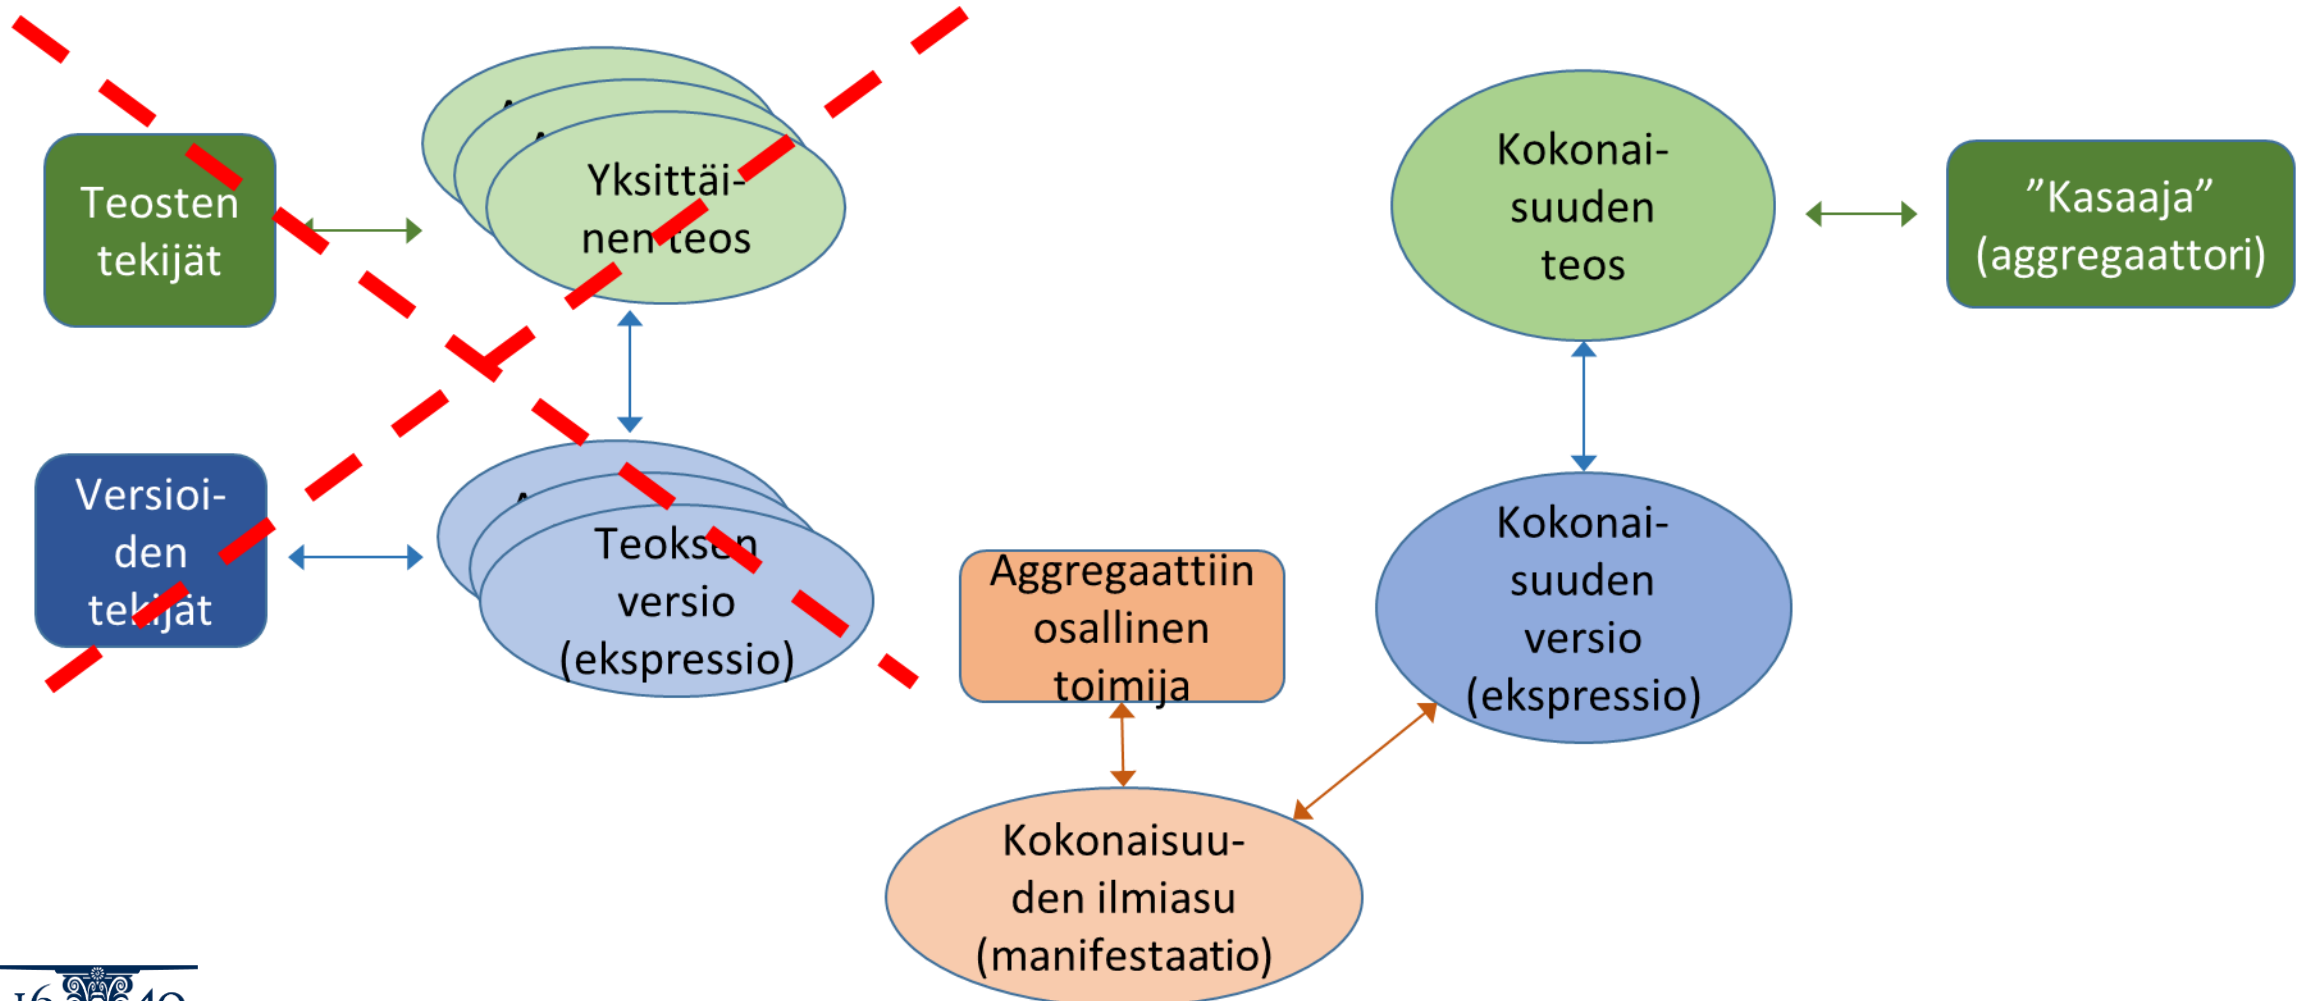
Teosten tekijät

Yksittäinen teos

Kokonaisuuden teos

”Kasaaja” (aggregaattori)

Versioiden tekijät

Teoksen versio (ekspressio)

Aggregaattiin osallinen toimija

Kokonaisuuden versio (ekspressio)

Kokonaisuuden ilmiasu (manifestaatio)

16 40